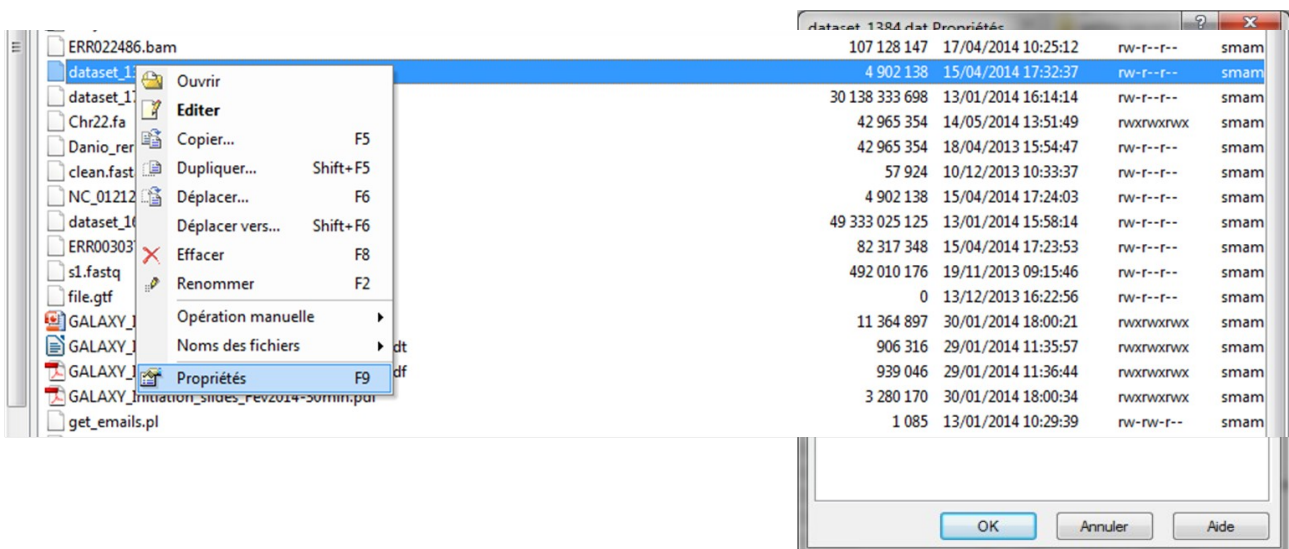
dataset_1384.dat Propriétés

| | | | | |
|---|---|---|---|---|
| ERR022486.bam | 107 128 147 | 17/04/2014 10:25:12 | rw-r--r-- | smam |
| dataset_13 | 4 902 138 | 15/04/2014 17:32:37 | rw-r--r-- | smam |
| dataset_17 | 30 138 333 698 | 13/01/2014 16:14:14 | rw-r--r-- | smam |
| Chr22.fa | 42 965 354 | 14/05/2014 13:51:49 | rwxrwxrwx | smam |
| Danio_rer | 42 965 354 | 18/04/2013 15:54:47 | rw-r--r-- | smam |
| clean.fast | 57 924 | 10/12/2013 10:33:37 | rw-r--r-- | smam |
| NC_01212 | 4 902 138 | 15/04/2014 17:24:03 | rw-r--r-- | smam |
| dataset_16 | 49 333 025 125 | 13/01/2014 15:58:14 | rw-r--r-- | smam |
| ERR00303 | 82 317 348 | 15/04/2014 17:23:53 | rw-r--r-- | smam |
| s1.fastq | 492 010 176 | 19/11/2013 09:15:46 | rw-r--r-- | smam |
| file.gtf | 0 | 13/12/2013 16:22:56 | rw-r--r-- | smam |
| GALAXY_I | 11 364 897 | 30/01/2014 18:00:21 | rwxrwxrwx | smam |
| GALAXY_I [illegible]dt | 906 316 | 29/01/2014 11:35:57 | rwxrwxrwx | smam |
| GALAXY_I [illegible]df | 939 046 | 29/01/2014 11:36:44 | rwxrwxrwx | smam |
| GALAXY_Initiation_slides_Fev2014-30min.pdf | 3 280 170 | 30/01/2014 18:00:34 | rwxrwxrwx | smam |
| get_emails.pl | 1 085 | 13/01/2014 10:29:39 | rw-rw-r-- | smam |

Ouvrir
Editer
Copier... F5
Dupliquer... Shift+F5
Déplacer... F6
Déplacer vers... Shift+F6
Effacer F8
Renommer F2
Opération manuelle
Noms des fichiers
Propriétés F9

OK Annuler Aide